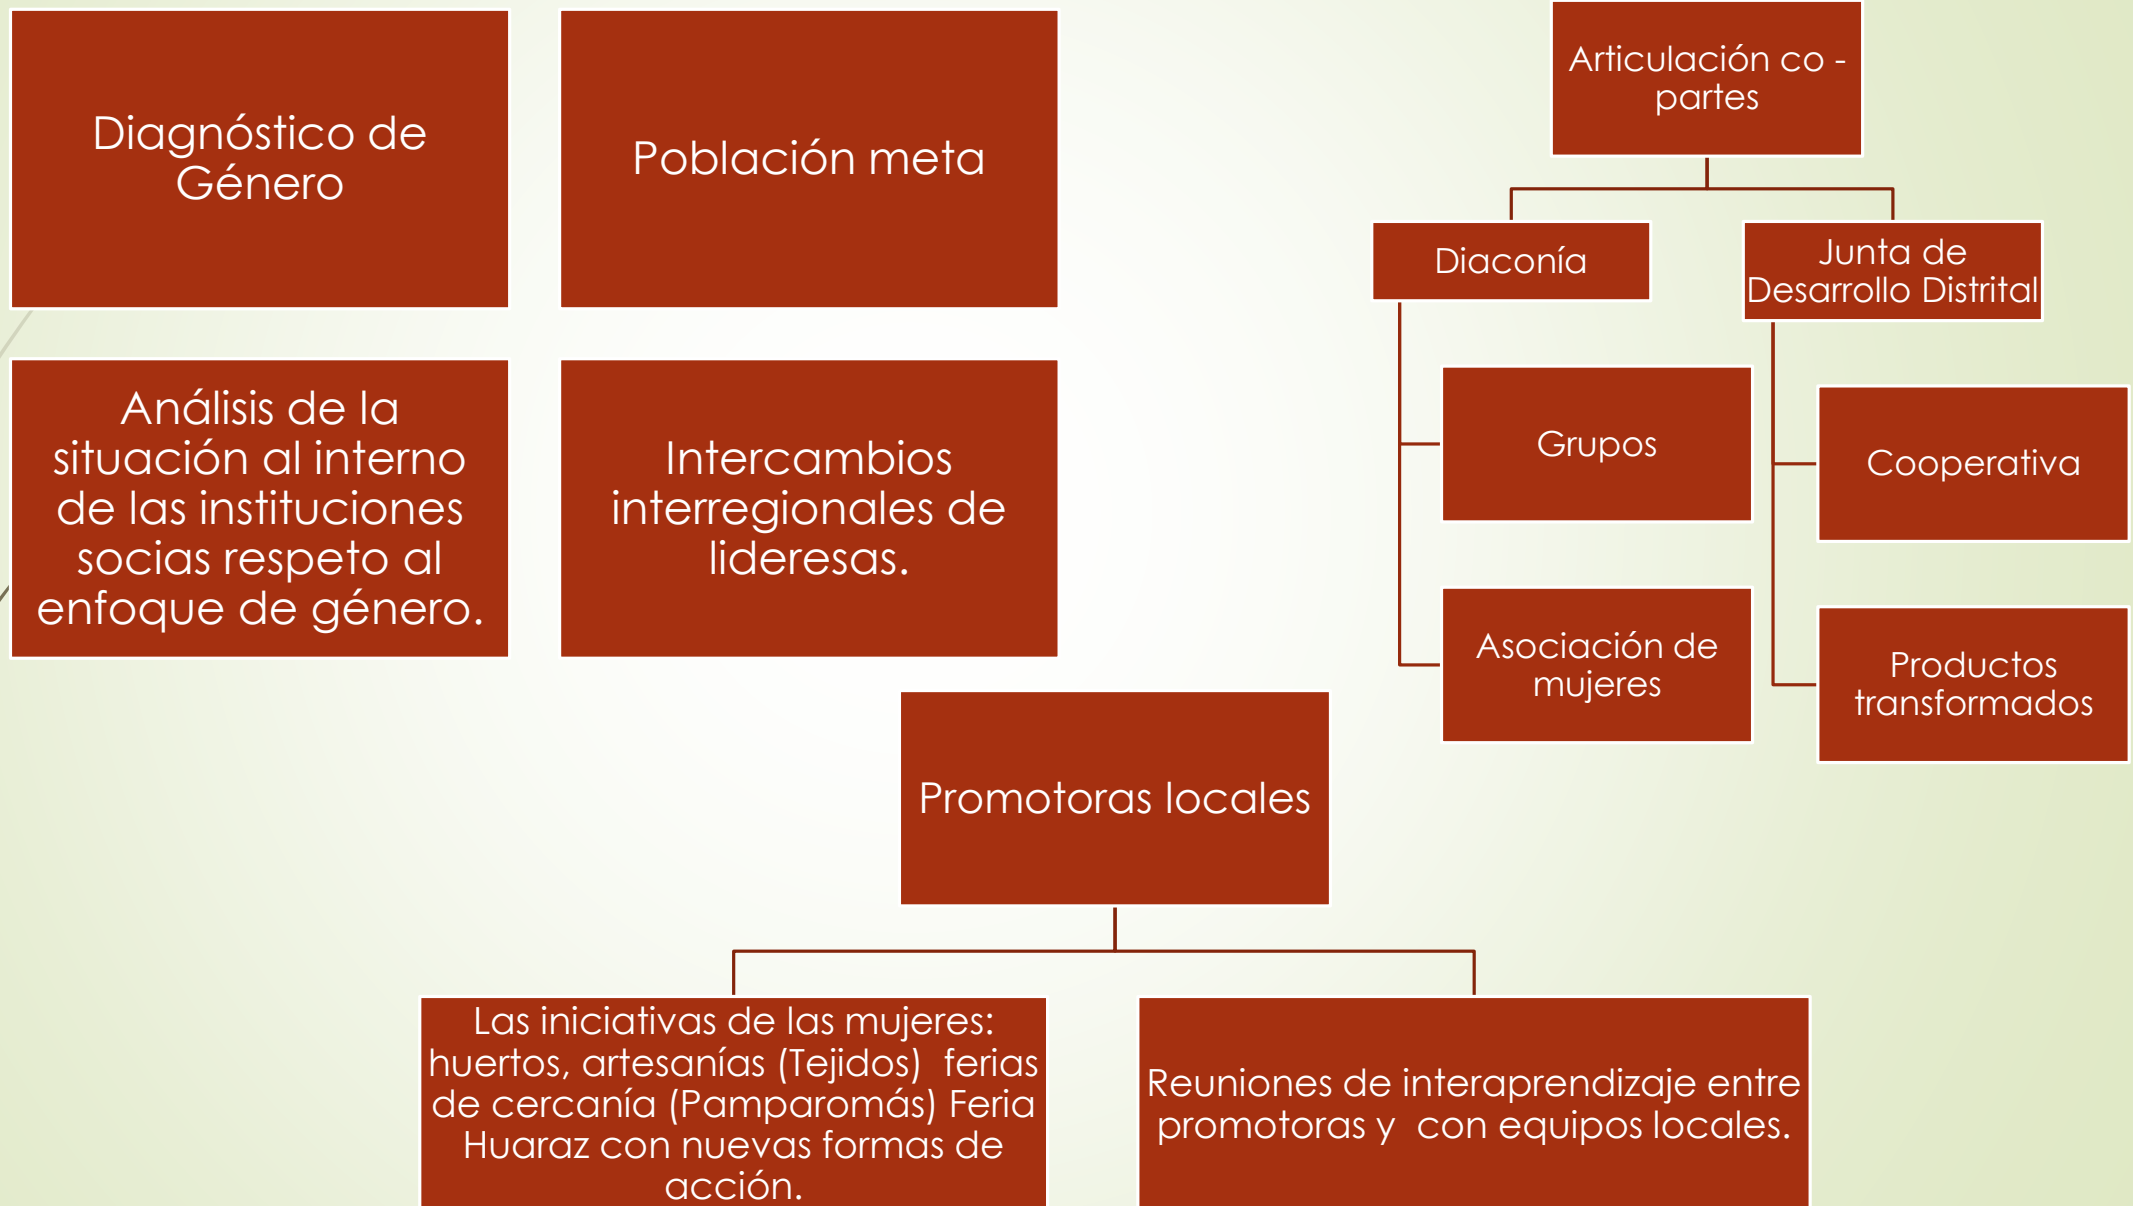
Diagnóstico de Género

Población meta

Articulación co - partes

Diaconía

Junta de Desarrollo Distrital

Grupos

Asociación de mujeres

Cooperativa

Productos transformados

Análisis de la situación al interno de las instituciones socias respeto al enfoque de género.

Intercambios interregionales de lideresas.

Promotoras locales

Las iniciativas de las mujeres: huertos, artesanías (Tejidos) ferias de cercanía (Pamparomás) Feria Huaraz con nuevas formas de acción.

Reuniones de interaprendizaje entre promotoras y con equipos locales.